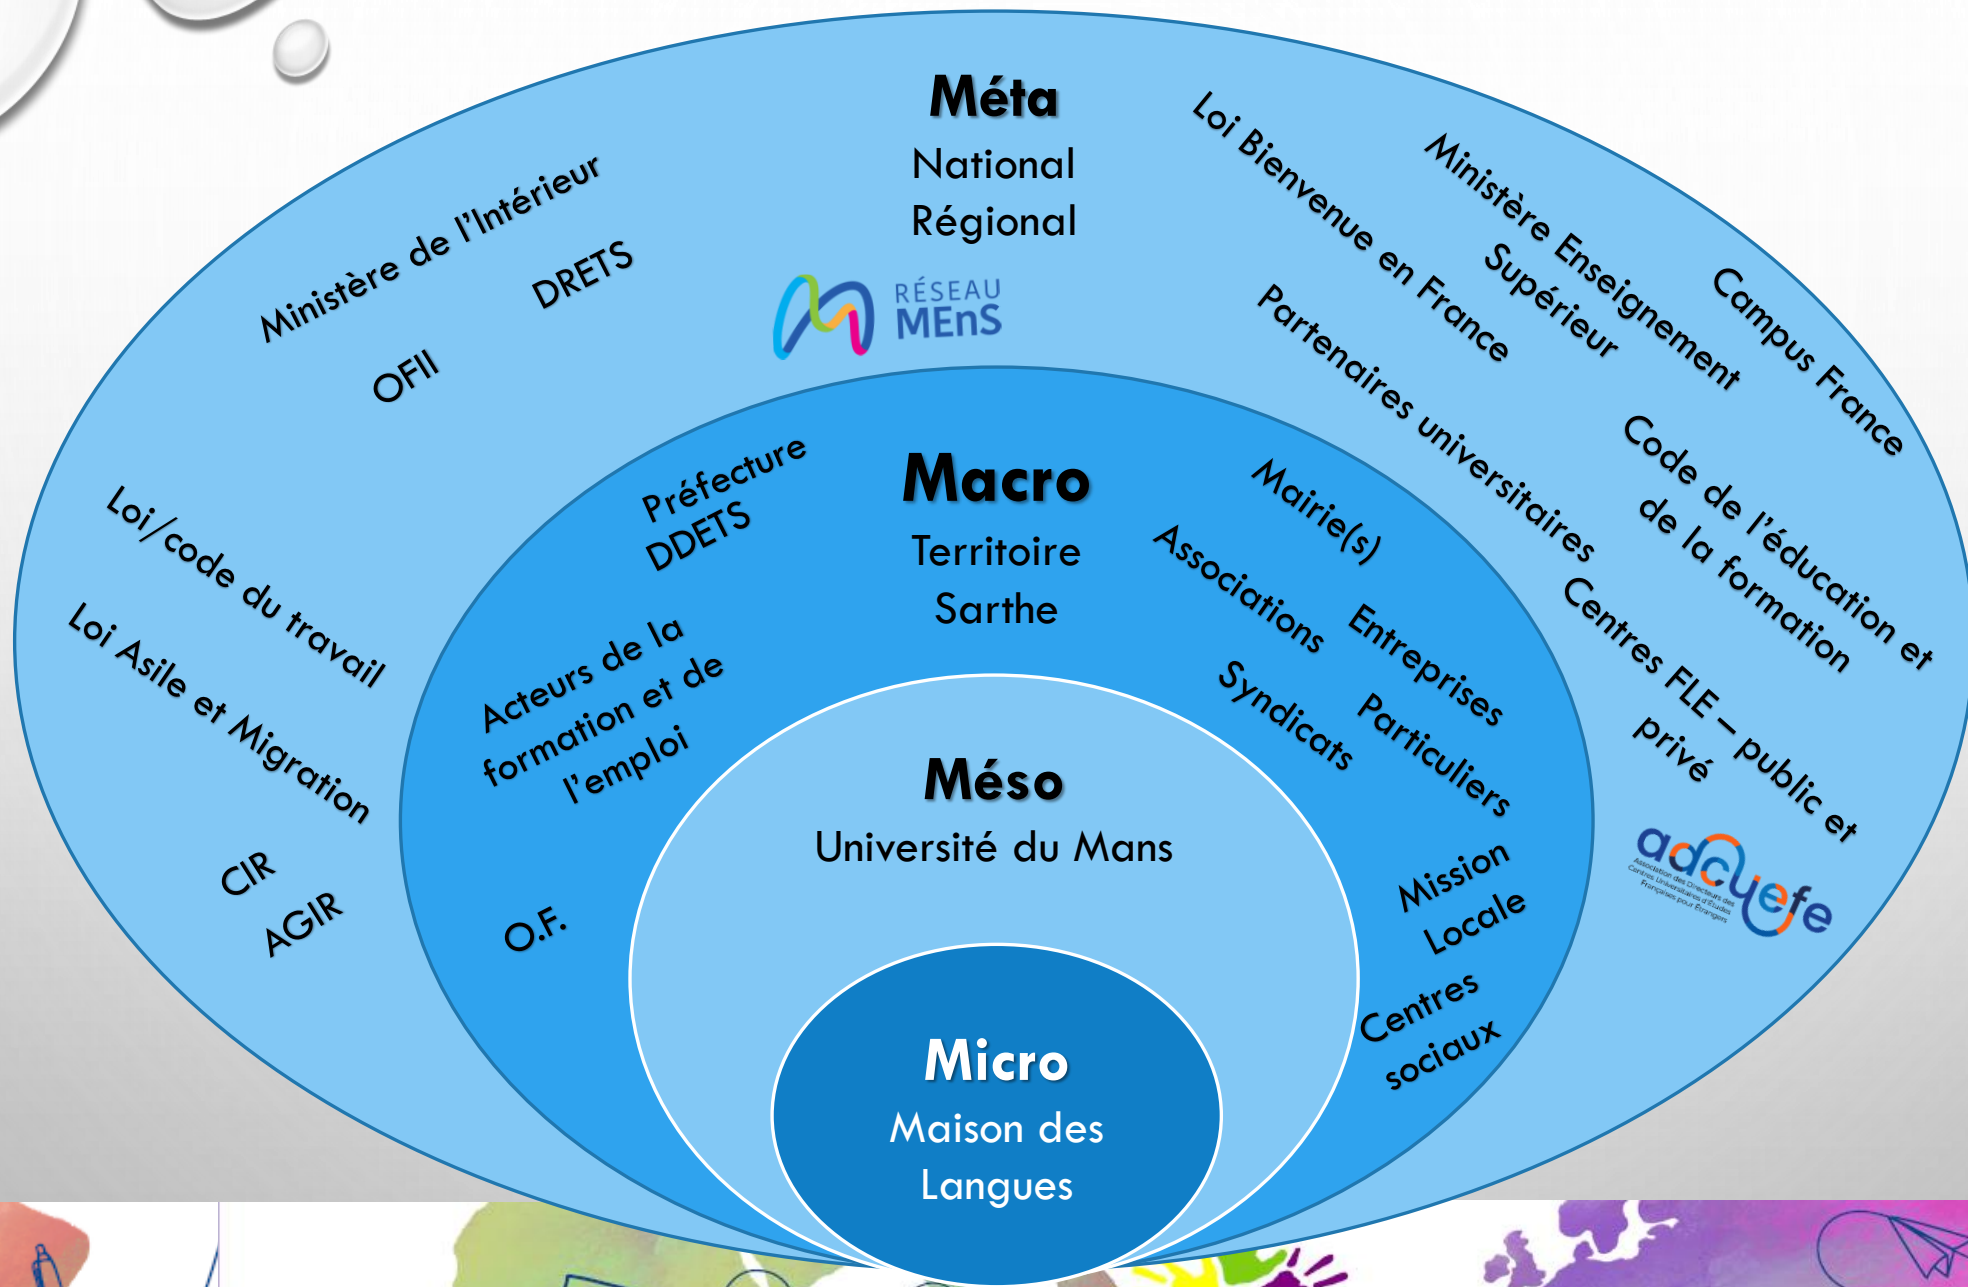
Méta
National
Régional

Ministère de l'Intérieur
DRETS
OFII
RÉSEAU MEnS
Loi Bienvenue en France
Ministère Enseignement Supérieur
Campus France
Partenaires universitaires
Code de l'éducation et de la formation
Centres FLE – public et privé
adcuefe
Association des Directeurs des Centres Universitaires d'Études Françaises pour Étrangers
Loi/code du travail
Loi Asile et Migration
CIR
AGIR

Macro
Territoire
Sarthe

Préfecture
DDETS
Acteurs de la formation et de l'emploi
O.F.
Mairie(s)
Associations
Entreprises
Syndicats
Particuliers
Mission Locale
Centres sociaux

Méso
Université du Mans

Micro
Maison des Langues